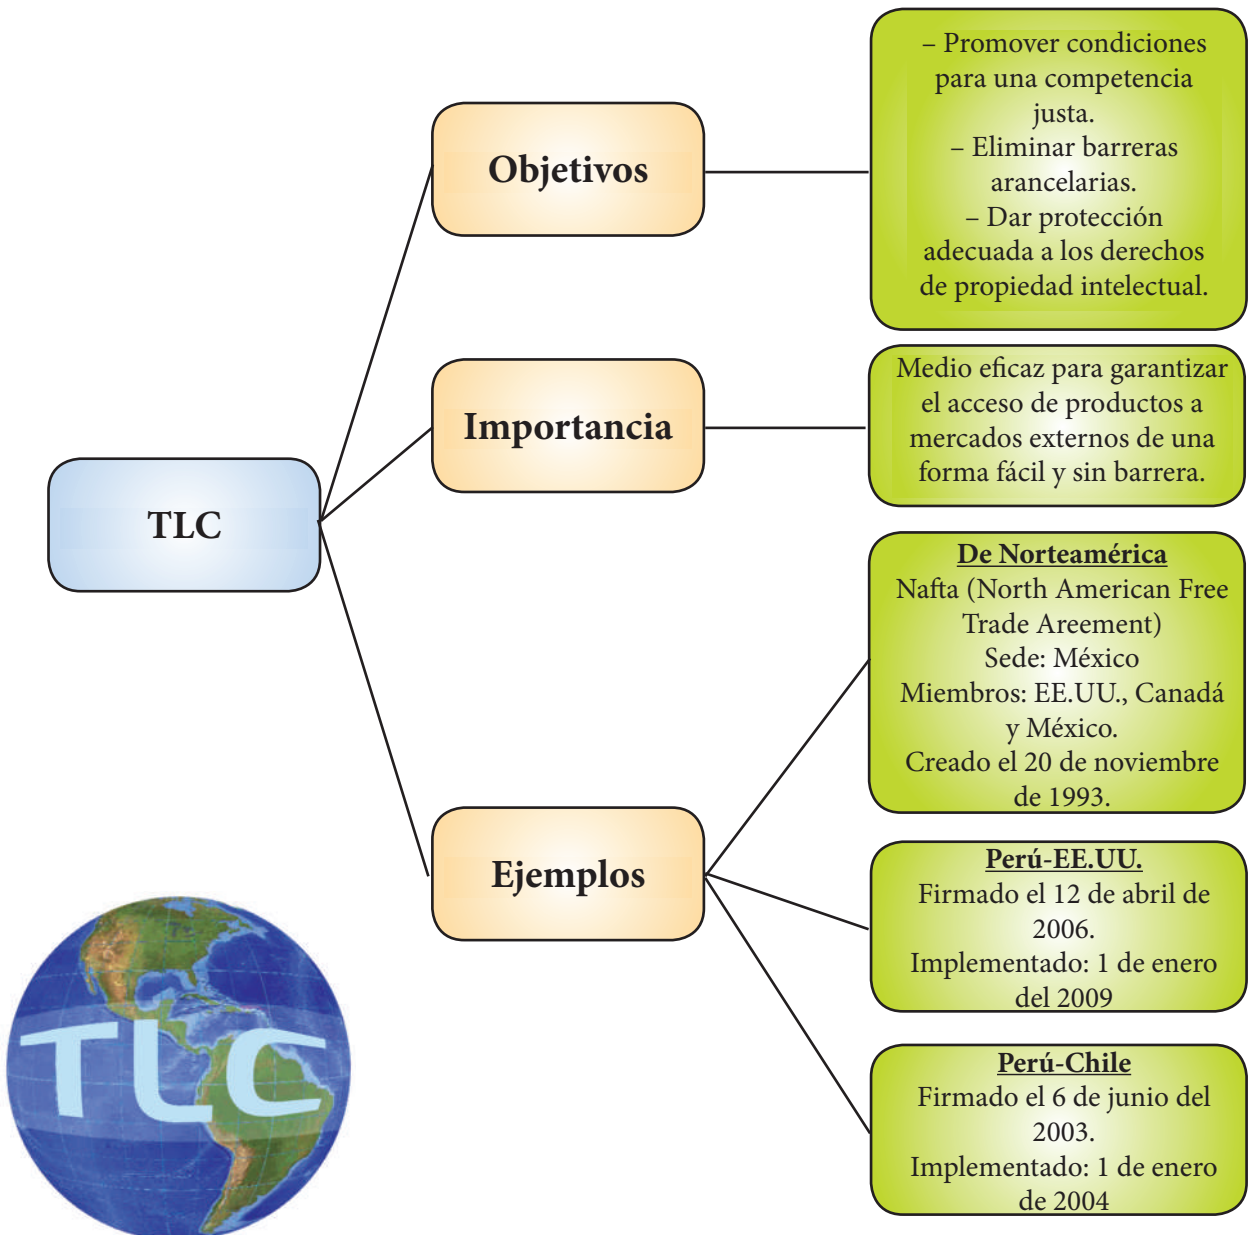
TLC

Objetivos

– Promover condiciones para una competencia justa.
– Eliminar barreras arancelarias.
– Dar protección adecuada a los derechos de propiedad intelectual.

Importancia

Medio eficaz para garantizar el acceso de productos a mercados externos de una forma fácil y sin barrera.

Ejemplos

De Norteamérica
Nafta (North American Free Trade Areement)
Sede: México
Miembros: EE.UU., Canadá y México.
Creado el 20 de noviembre de 1993.

Perú-EE.UU.
Firmado el 12 de abril de 2006.
Implementado: 1 de enero del 2009

Perú-Chile
Firmado el 6 de junio del 2003.
Implementado: 1 de enero de 2004

TLC